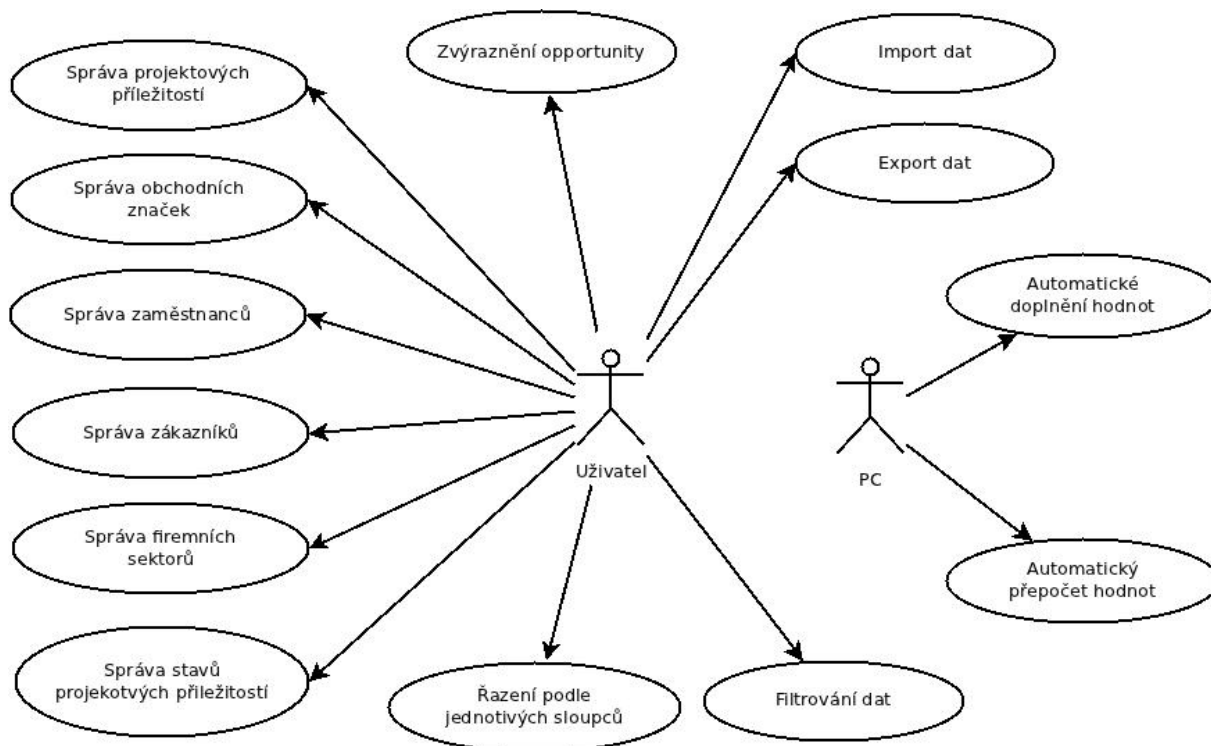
Zvýraznění opportunity

Import dat

Správa projektových příležitostí

Export dat

Správa obchodních značek

Automatické doplnění hodnot

Správa zaměstnanců

Správa zákazníků

Uživatel

PC

Správa firemních sektorů

Automatický přepočet hodnot

Správa stavů projekotvých příležitostí

Řazení podle jednotivých sloupců

Filtrování dat